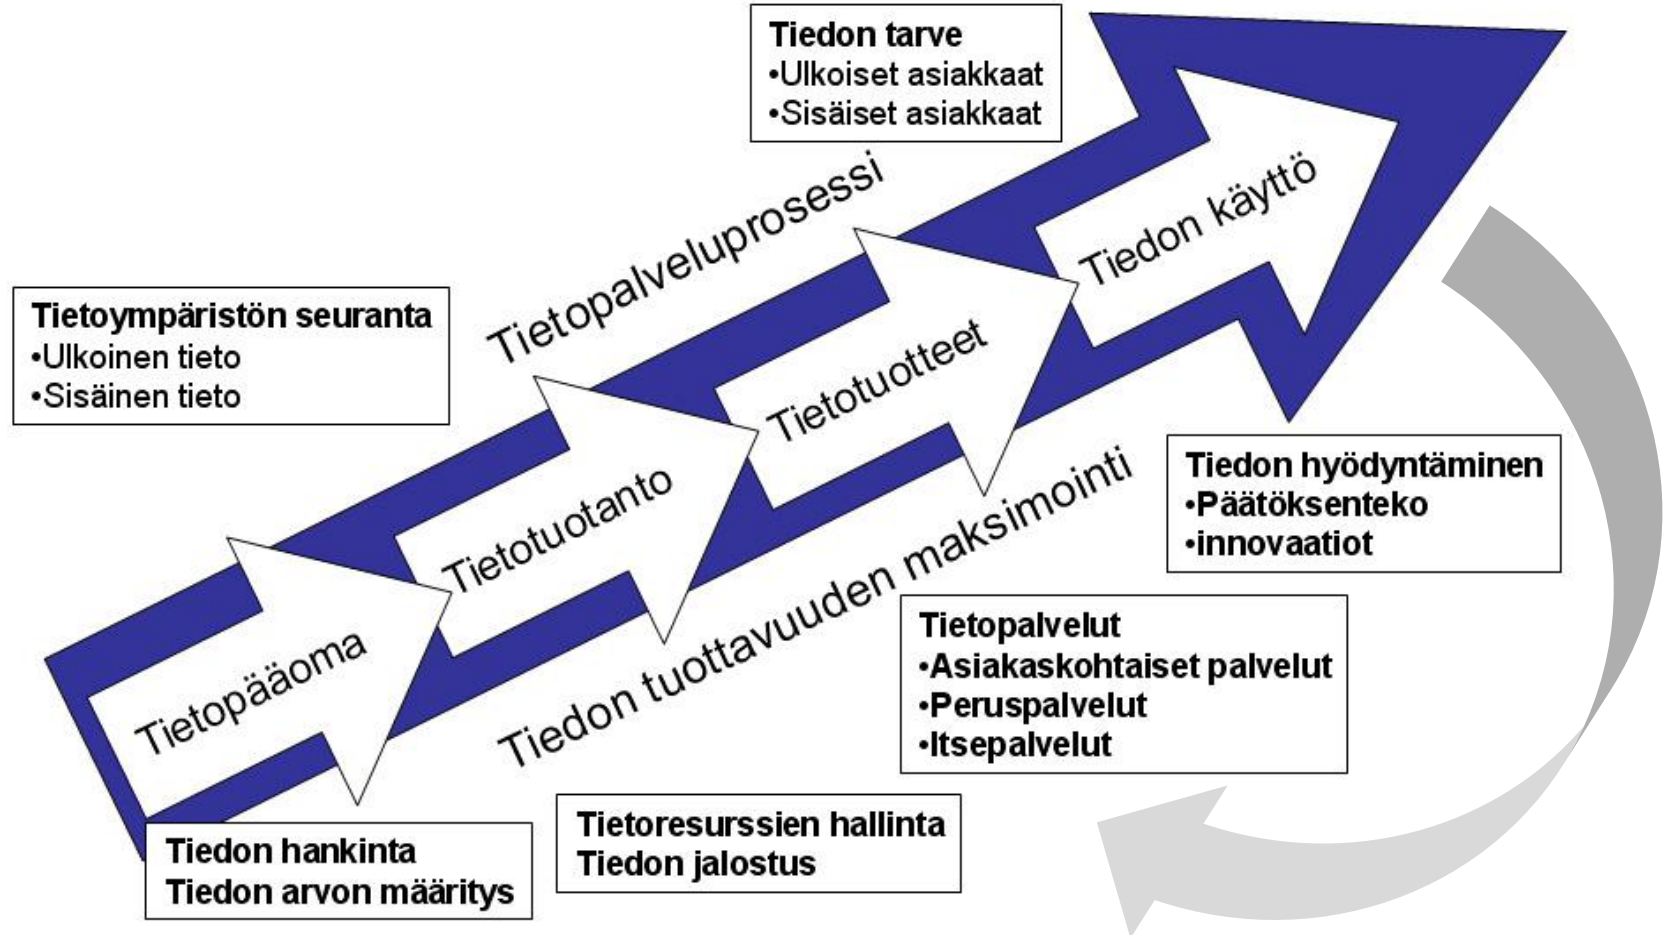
Tiedon tarve
•Ulkoiset asiakkaat
•Sisäiset asiakkaat

Tietoympäristön seuranta
•Ulkoinen tieto
•Sisäinen tieto

Tietopalveluprosessi

Tiedon käyttö

Tietotuotteet

Tietotuotanto

Tietopääoma

Tiedon tuottavuuden maksimointi

Tiedon hyödyntäminen
•Päätöksenteko
•innovaatiot

Tietopalvelut
•Asiakaskohtaiset palvelut
•Peruspalvelut
•Itsepalvelut

Tiedon hankinta
Tiedon arvon määritys

Tietoresurssien hallinta
Tiedon jalostus